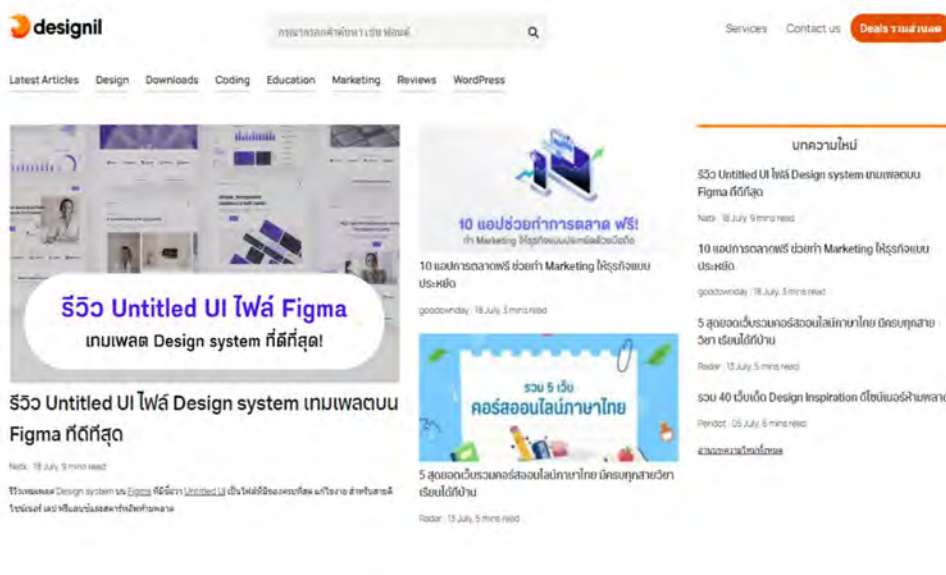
designil

กรอกรายละเอียดคำค้นหา เช่น ฟอนต์

Services Contact us Deals รวมส่วนลด

Latest Articles Design Downloads Coding Education Marketing Reviews WordPress

รีวิว Untitled UI ไฟล์ Figma
เทมเพลต Design system ที่ดีที่สุด!

รีวิว Untitled UI ไฟล์ Design system เทมเพลตบน Figma ที่ดีที่สุด

Natk · 18 July, 9 mins read

รีวิวเทมเพลต Design system บน Figma ที่มีชื่อว่า Untitled UI เป็นไฟล์ที่มีของครบที่สุด แก้ไขง่าย สำหรับสายดีไซน์เนอร์ เผย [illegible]

10 แอปช่วยทำการตลาด ฟรี!
ทำ Marketing ให้ธุรกิจแบบมืออาชีพด้วยมือถือ

10 แอปการตลาดฟรี ช่วยทำ Marketing ให้ธุรกิจแบบประหยัด

goodownday · 18 July, 3 mins read

รวม 5 เว็บ
คอร์สออนไลน์ภาษาไทย

5 สุดยอดเว็บรวมคอร์สออนไลน์ภาษาไทย มีครบทุกสายวิชา เรียนได้ที่บ้าน

Radar · 13 July, 5 mins read

บทความใหม่

รีวิว Untitled UI ไฟล์ Design system เทมเพลตบน Figma ที่ดีที่สุด

Natk · 18 July, 9 mins read

10 แอปการตลาดฟรี ช่วยทำ Marketing ให้ธุรกิจแบบประหยัด

goodownday · 18 July, 3 mins read

5 สุดยอดเว็บรวมคอร์สออนไลน์ภาษาไทย มีครบทุกสายวิชา เรียนได้ที่บ้าน

Radar · 13 July, 5 mins read

รวม 40 เว็บเด็ด Design Inspiration ดีไซน์เนอร์ห้ามพลาด

Pendot · 05 July, 6 mins read

อ่านบทความใหม่ทั้งหมด